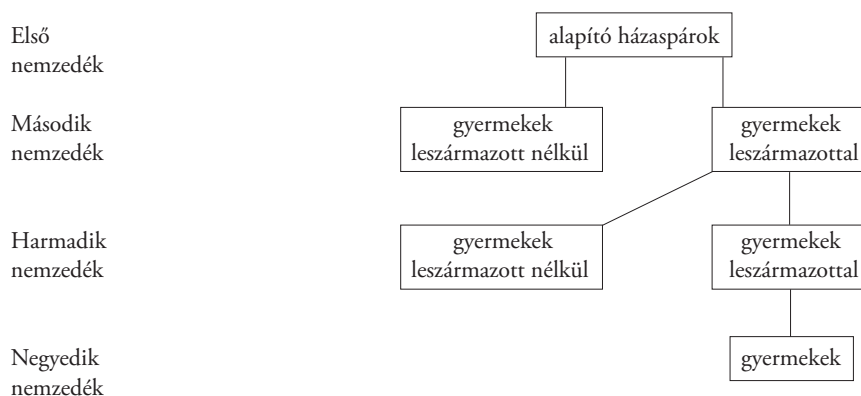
Első nemzedék

alapító házaspárok

Második nemzedék

gyermekek leszármazott nélkül

gyermekek leszármazottal

Harmadik nemzedék

gyermekek leszármazott nélkül

gyermekek leszármazottal

Negyedik nemzedék

gyermekek